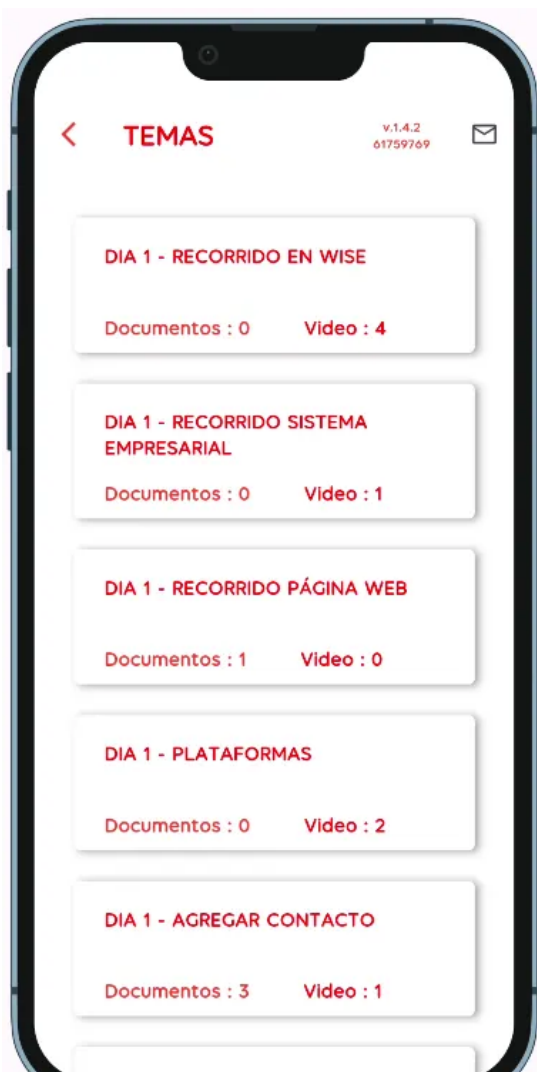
TEMAS

v.1.4.2
61759769

DIA 1 - RECORRIDO EN WISE

Documentos : 0 Video : 4

DIA 1 - RECORRIDO SISTEMA EMPRESARIAL

Documentos : 0 Video : 1

DIA 1 - RECORRIDO PÁGINA WEB

Documentos : 1 Video : 0

DIA 1 - PLATAFORMAS

Documentos : 0 Video : 2

DIA 1 - AGREGAR CONTACTO

Documentos : 3 Video : 1